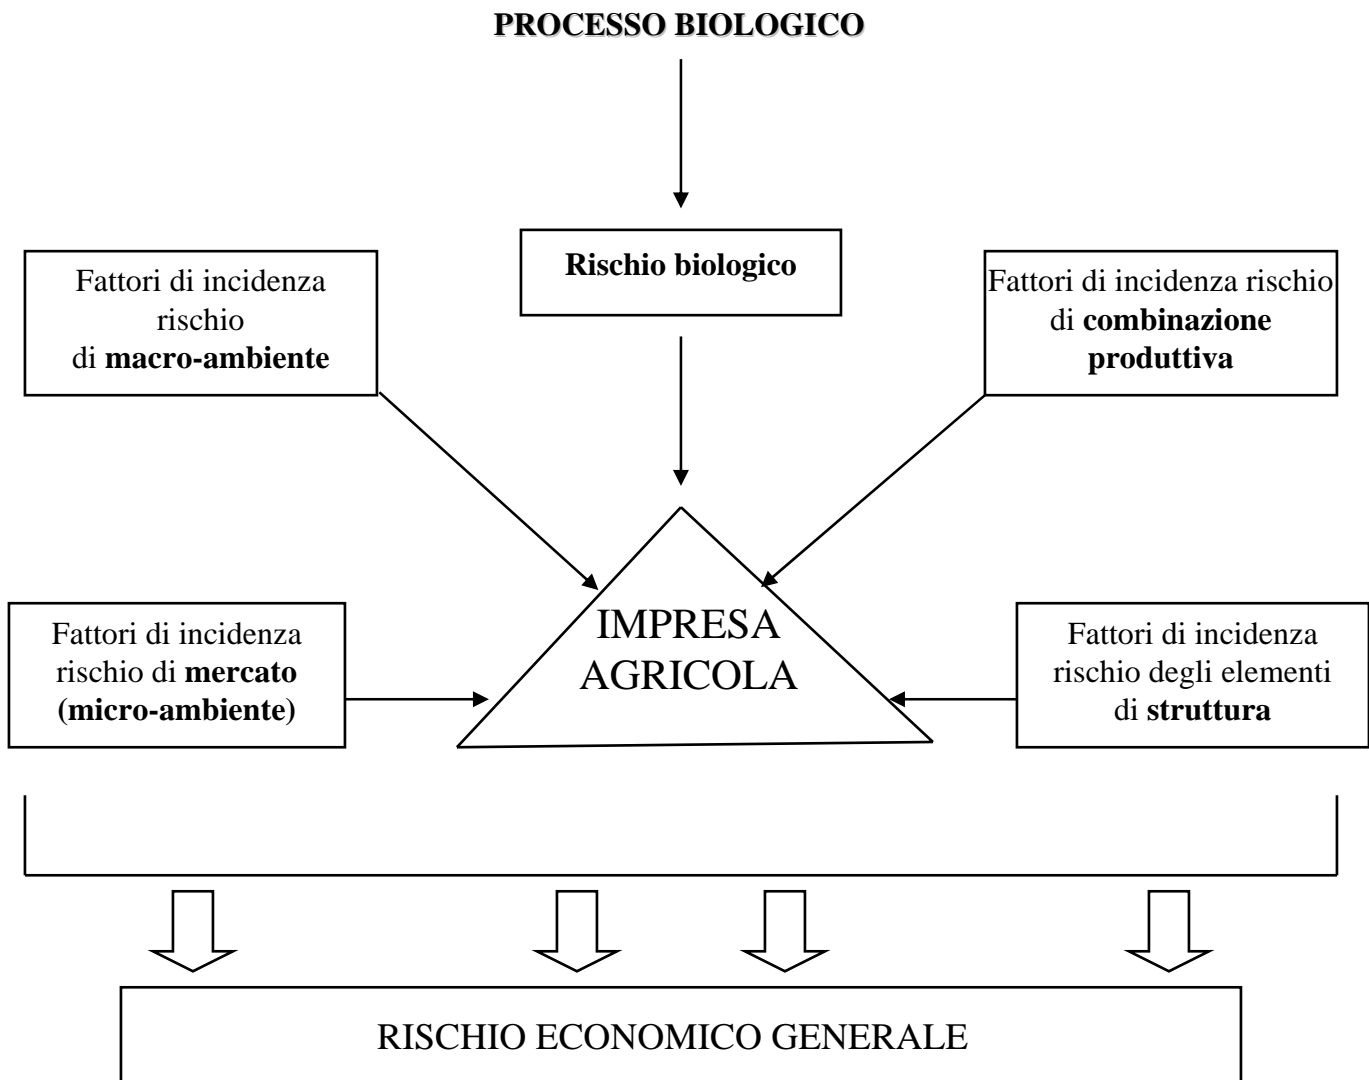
PROCESSO BIOLOGICO

Fattori di incidenza rischio di macro-ambiente

Rischio biologico

Fattori di incidenza rischio di combinazione produttiva

Fattori di incidenza rischio di mercato (micro-ambiente)

IMPRESA AGRICOLA

Fattori di incidenza rischio degli elementi di struttura

RISCHIO ECONOMICO GENERALE